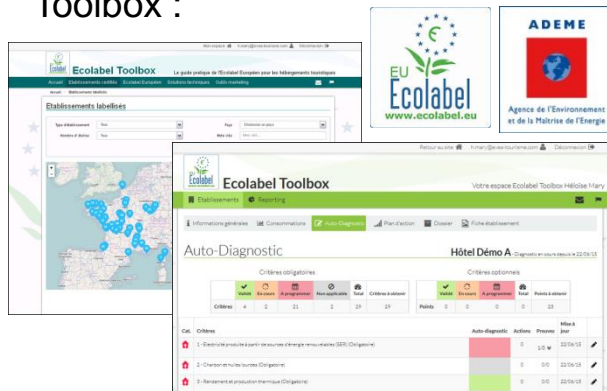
Toolbox :

EU Ecolabel
www.ecolabel.eu

ADEME
Agence de l'Environnement et de la Maîtrise de l'Energie

Ecolabel Toolbox
Le guide pratique de l'Ecolabel Européen pour les hébergements touristiques
Accueil Etablissements certifiés Ecolabel Européen Solutions techniques Outils marketing
Etablissements labellisés
Type d'établissement
Tous
Nombre d'étoiles
Tous
Pays
Mots clés

Retour au site | Déconnexion
Ecolabel Toolbox
Votre espace Ecolabel Toolbox Héloïse Mary
Etablissements Reporting
Informations générales Consommations Auto-Diagnostic Plan d'action Dossier Fiche établissement
Auto-Diagnostic
Hôtel Démo A
Critères obligatoires
Critères optionnels

| | Validé | En cours | A programmer | Non applicable | Total | Critères à obtenir |
|---|---|---|---|---|---|---|
| Critères | 4 | 2 | 21 | 2 | 29 | 29 |

| | Validé | En cours | A programmer | Total | Points à obtenir |
|---|---|---|---|---|---|
| Points | 0 | 0 | 0 | 0 | 23 |

| Cat. | Critères | Auto-diagnostic | Actions | Preuves | Mise à jour |
|---|---|---|---|---|---|
| | 1 - Electricité produite à partir de sources d'énergie renouvelables (SER) (Obligatoire) | | 0 | 1/0 | 22/06/15 |
| | 2 - Charbon et huiles lourdes (Obligatoire) | | 0 | 0/0 | 22/06/15 |
| | 3 - Rendement et production thermique (Obligatoire) | | 0 | 0/0 | 22/06/15 |